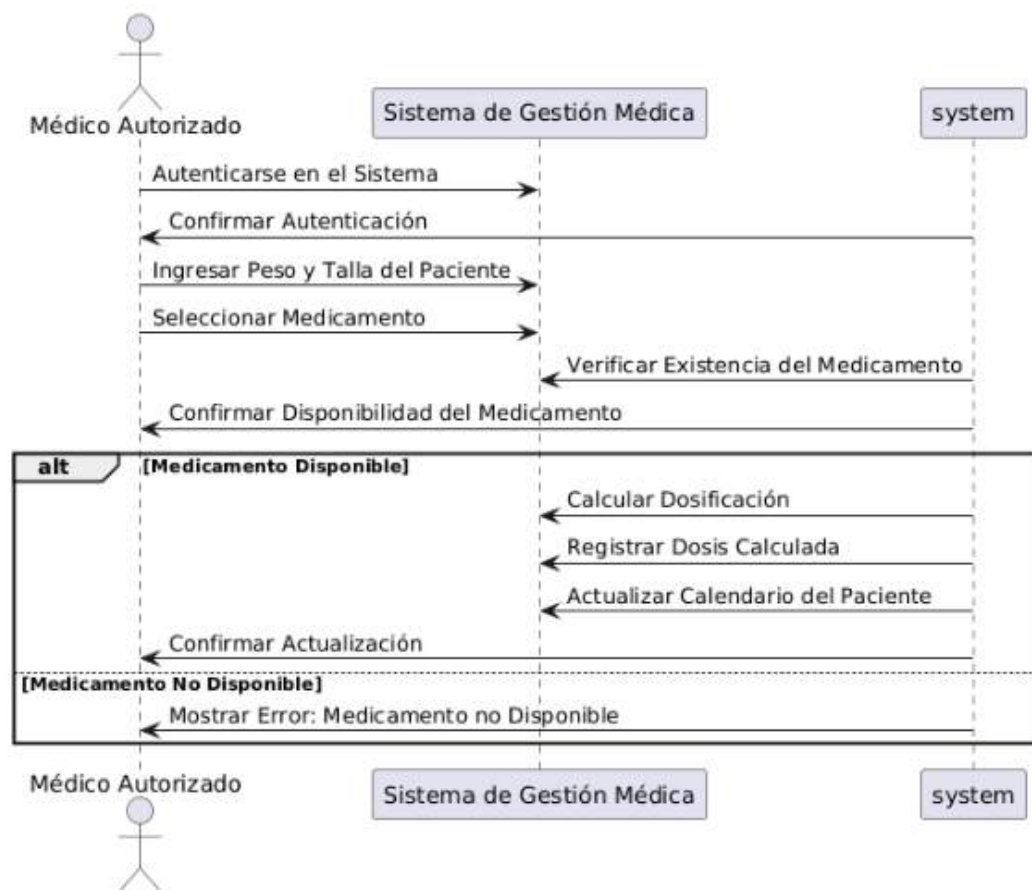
Médico Autorizado

Sistema de Gestión Médica

system

Autenticarse en el Sistema

Confirmar Autenticación

Ingresar Peso y Talla del Paciente

Seleccionar Medicamento

Verificar Existencia del Medicamento

Confirmar Disponibilidad del Medicamento

alt [Medicamento Disponible]

Calcular Dosificación

Registrar Dosis Calculada

Actualizar Calendario del Paciente

Confirmar Actualización

[Medicamento No Disponible]

Mostrar Error: Medicamento no Disponible

Médico Autorizado

Sistema de Gestión Médica

system